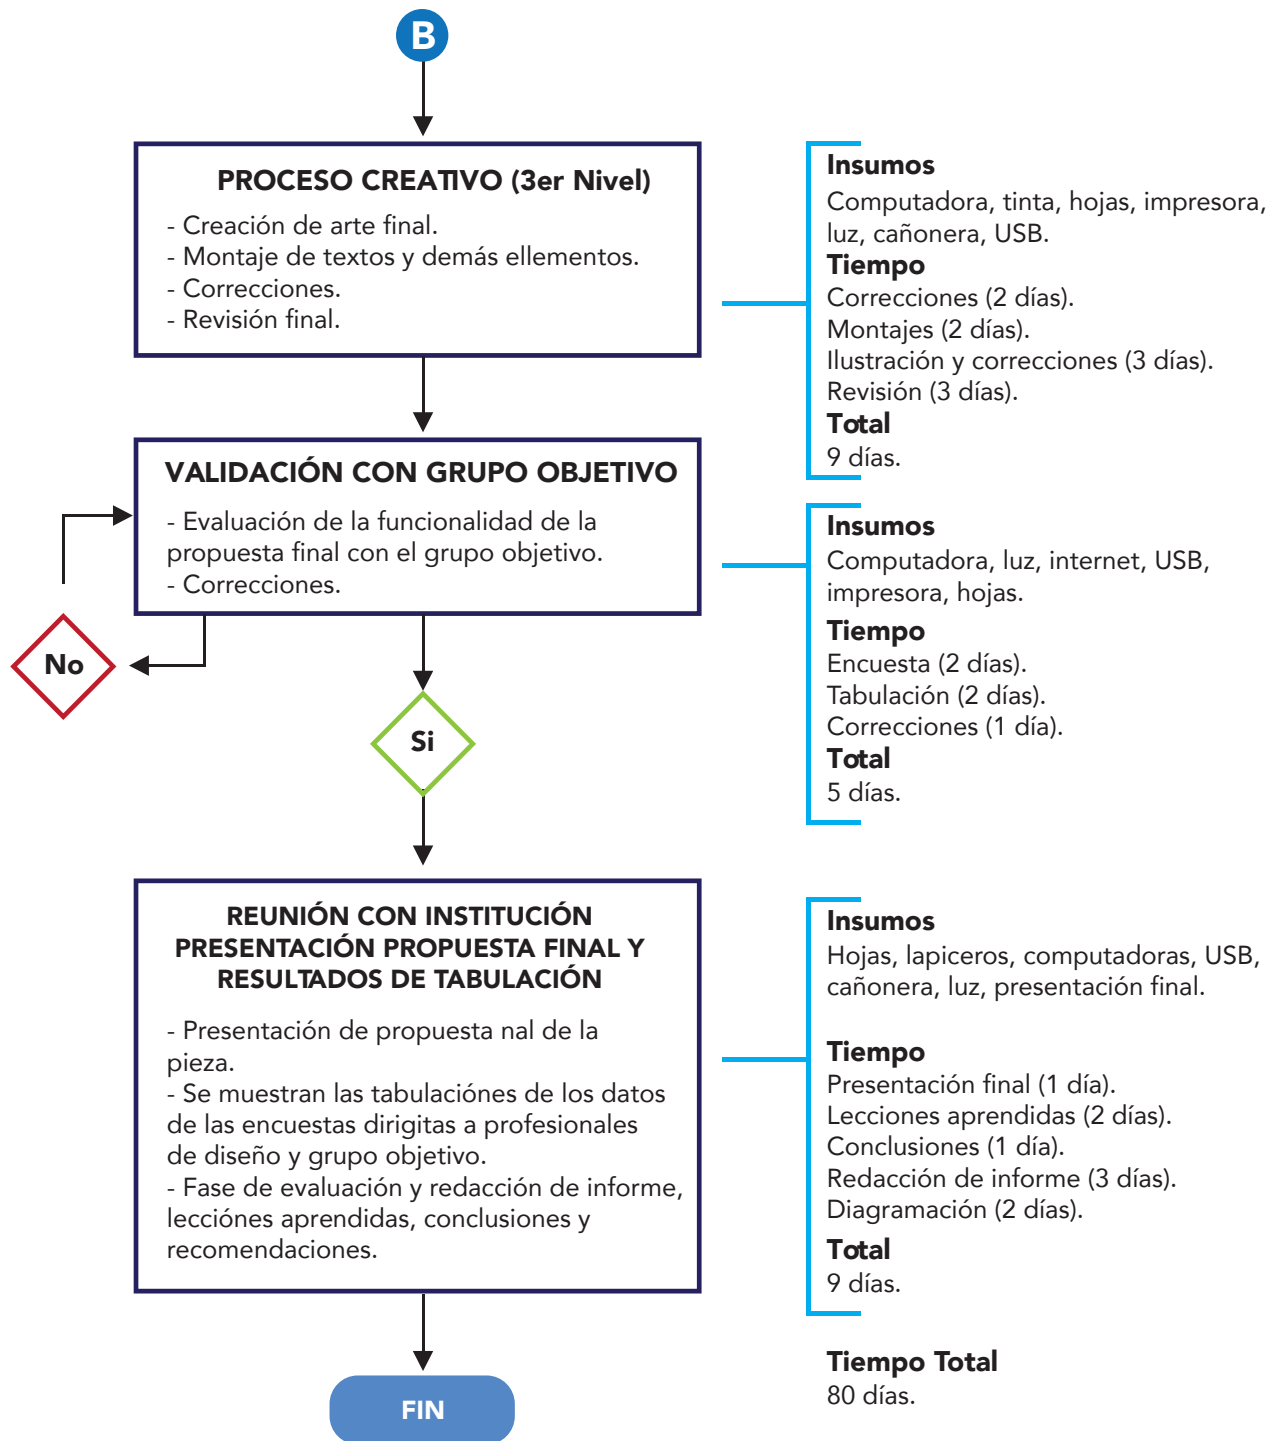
B

PROCESO CREATIVO (3er Nivel)
- Creación de arte final.
- Montaje de textos y demás ellementos.
- Correcciones.
- Revisión final.

Insumos
Computadora, tinta, hojas, impresora, luz, cañonera, USB.
Tiempo
Correcciones (2 días).
Montajes (2 días).
Ilustración y correcciones (3 días).
Revisión (3 días).
Total
9 días.

VALIDACIÓN CON GRUPO OBJETIVO
- Evaluación de la funcionalidad de la propuesta final con el grupo objetivo.
- Correcciones.

Insumos
Computadora, luz, internet, USB, impresora, hojas.
Tiempo
Encuesta (2 días).
Tabulación (2 días).
Correcciones (1 día).
Total
5 días.

No

Si

REUNIÓN CON INSTITUCIÓN PRESENTACIÓN PROPUESTA FINAL Y RESULTADOS DE TABULACIÓN
- Presentación de propuesta nal de la pieza.
- Se muestran las tabulaciónes de los datos de las encuestas dirigitas a profesionales de diseño y grupo objetivo.
- Fase de evaluación y redacción de informe, lecciónes aprendidas, conclusiones y recomendaciones.

Insumos
Hojas, lapiceros, computadoras, USB, cañonera, luz, presentación final.

Tiempo
Presentación final (1 día).
Lecciones aprendidas (2 días).
Conclusiones (1 día).
Redacción de informe (3 días).
Diagramación (2 días).
Total
9 días.

Tiempo Total
80 días.

FIN